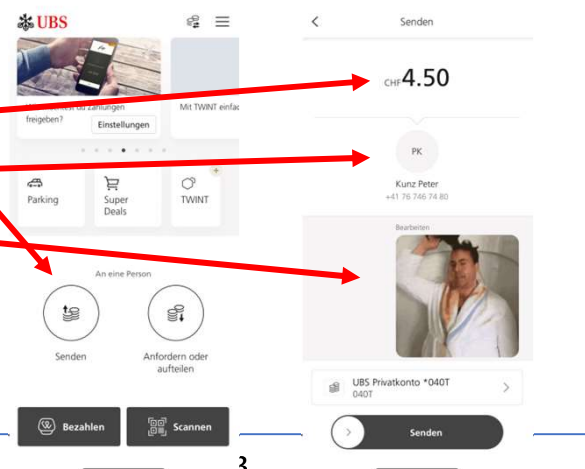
UBS

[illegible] du Zahlungen freigeben?

Einstellungen

Mit TWINT einfac

Parking

Super Deals

TWINT

An eine Person

Senden

Anfordern oder aufteilen

Bezahlen

Scannen

Senden

CHF 4.50

PK

Kunz Peter

+41 76 746 74 80

Bearbeiten

UBS Privatkonto *040T

040T

Senden

3